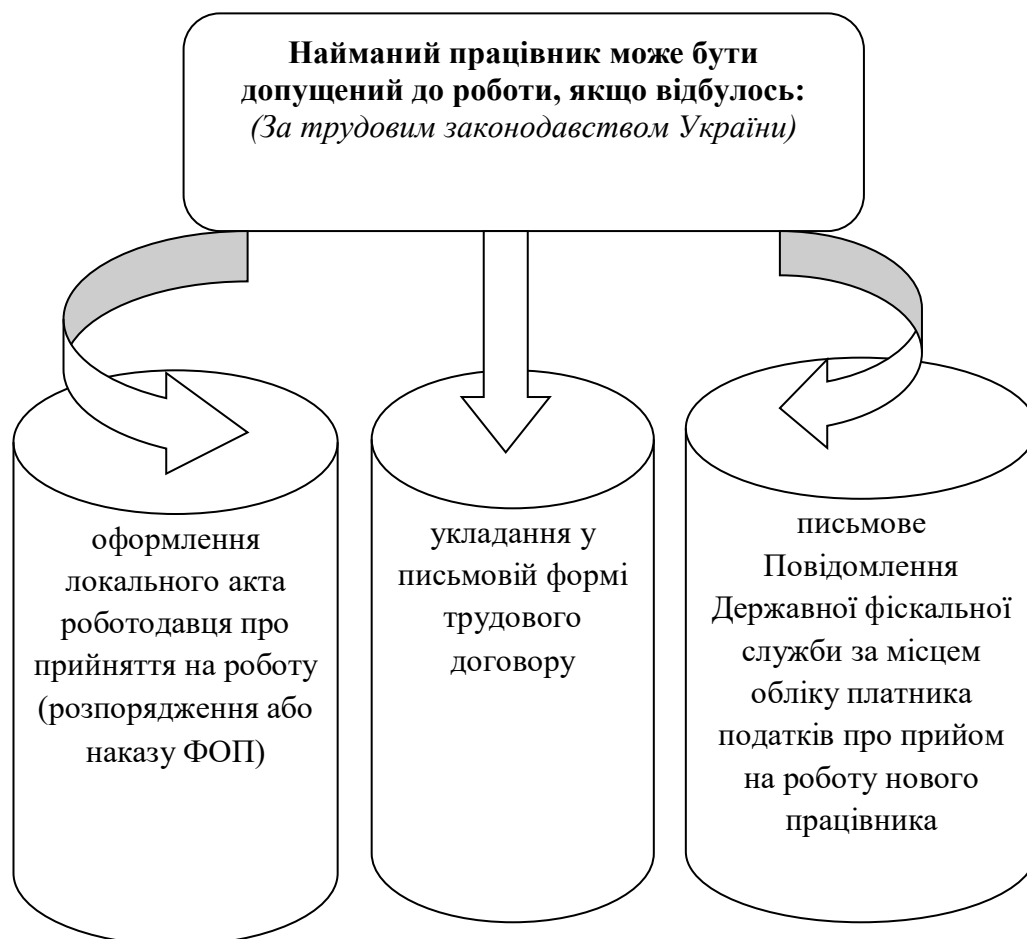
**Найманий працівник може бути допущений до роботи, якщо відбулось:**
*(За трудовим законодавством України)*

оформлення локального акта роботодавця про прийняття на роботу (розпорядження або наказу ФОП)

укладання у письмовій формі трудового договору

письмове Повідомлення Державної фіскальної служби за місцем обліку платника податків про прийом на роботу нового працівника